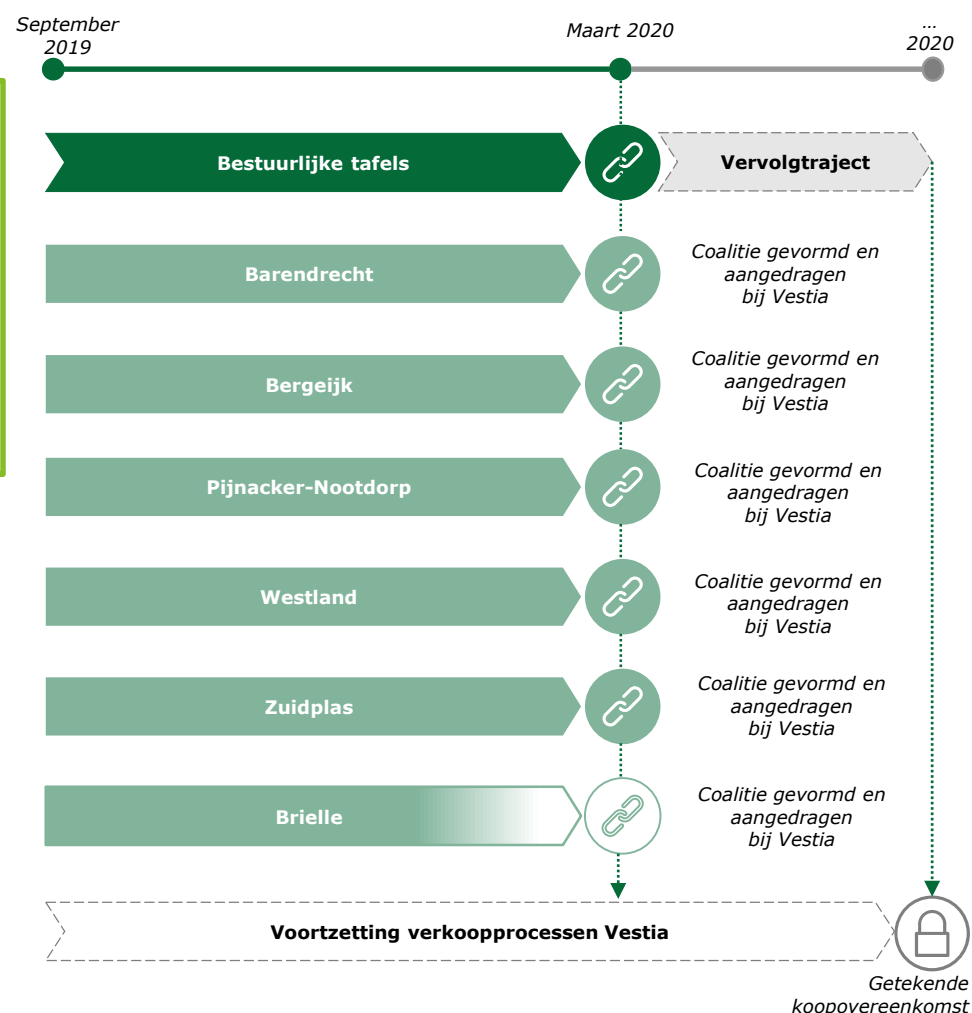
September 2019

Maart 2020

... 2020

Bestuurlijke tafels

Vervolgtraject

Barendrecht

Coalitie gevormd en aangedragen bij Vestia

Bergeijk

Coalitie gevormd en aangedragen bij Vestia

Pijnacker-Nootdorp

Coalitie gevormd en aangedragen bij Vestia

Westland

Coalitie gevormd en aangedragen bij Vestia

Zuidplas

Coalitie gevormd en aangedragen bij Vestia

Brielle

Coalitie gevormd en aangedragen bij Vestia

Voortzetting verkoopprocessen Vestia

Getekende koopovereenkomst